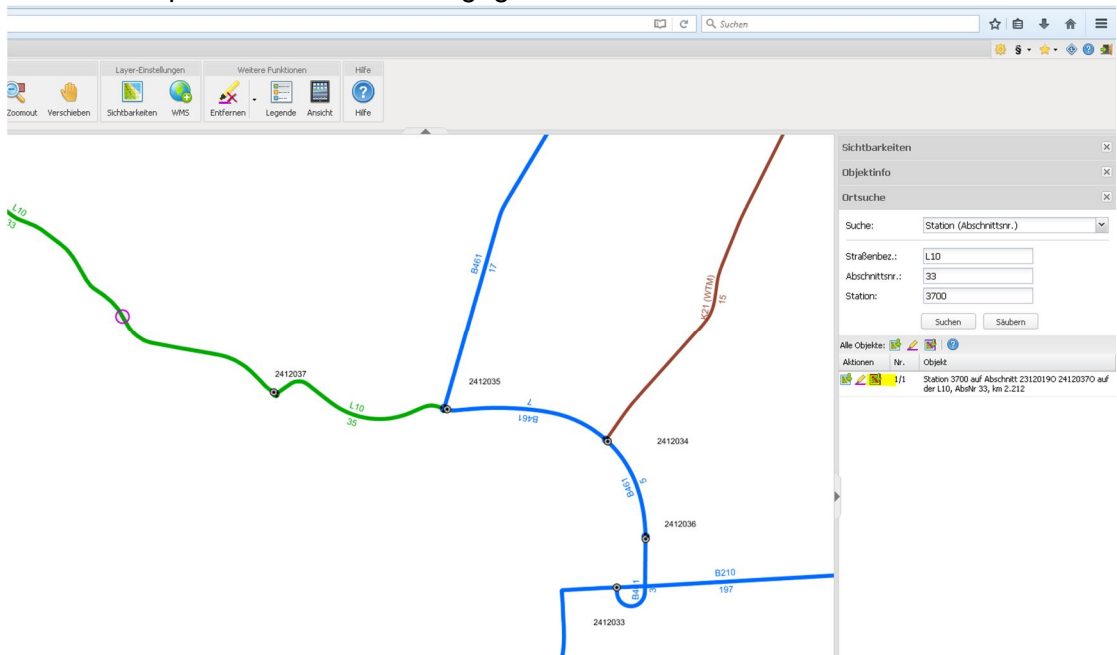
Suchen

Zoomout Verschieben
Layer-Einstellungen
Sichtbarkeiten WMS
Weitere Funktionen
Entfernen Legende Ansicht
Hilfe
Hilfe

L10
33
B461
17
K21 (WTM)
15
2412037
2412035
L10
35
7
B461
2412034
B461
5
2412036
B210
197
B461
3
1
2412033

Sichtbarkeiten
Objektinfo
Ortsuche
Suche: Station (Abschnittsnr.)
Straßenbez.: L10
Abschnittsnr.: 33
Station: 3700
Suchen Säubern
Alle Objekte:
| Aktionen | Nr. | Objekt |
|---|---|---|
| | 1/1 | Station 3700 auf Abschnitt 2312019O 2412037O auf der L10, AbsNr 33, km 2.212 |